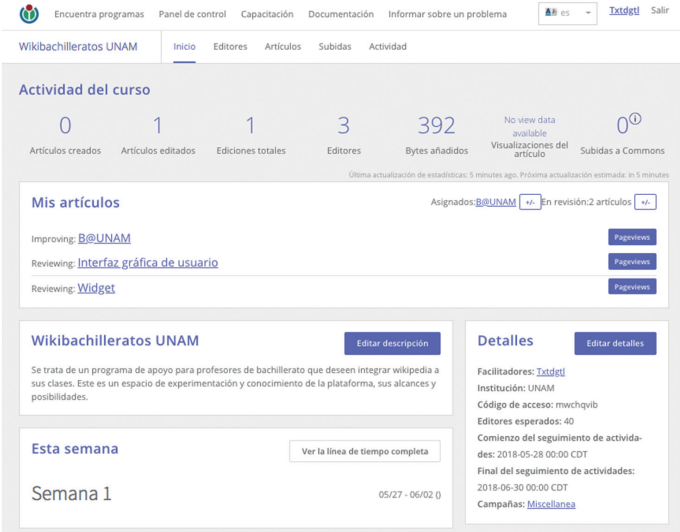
Encuentra programas Panel de control Capacitación Documentación Informar sobre un problema es Txtdgtl Salir

Wikibachilleratos UNAM Inicio Editores Artículos Subidas Actividad

Actividad del curso

0 Artículos creados
1 Artículos editados
1 Ediciones totales
3 Editores
392 Bytes añadidos
No view data available Visualizaciones del artículo
0 Subidas a Commons

Última actualización de estadísticas: 5 minutes ago. Próxima actualización estimada: in 5 minutes

Mis artículos

Asignados: B@UNAM +/- En revisión: 2 artículos +/-

Improving: B@UNAM Pageviews
Reviewing: Interfaz gráfica de usuario Pageviews
Reviewing: Widget Pageviews

Wikibachilleratos UNAM

Editar descripción

Se trata de un programa de apoyo para profesores de bachillerato que deseen integrar wikipedia a sus clases. Este es un espacio de experimentación y conocimiento de la plataforma, sus alcances y posibilidades.

Detalles

Editar detalles

Facilitadores: Txtdgtl
Institución: UNAM
Código de acceso: mwchqvib
Editores esperados: 40
Comienzo del seguimiento de actividades: 2018-05-28 00:00 CDT
Final del seguimiento de actividades: 2018-06-30 00:00 CDT
Campañas: Miscellanea

Esta semana

Ver la línea de tiempo completa

Semana 1

05/27 - 06/02 ()